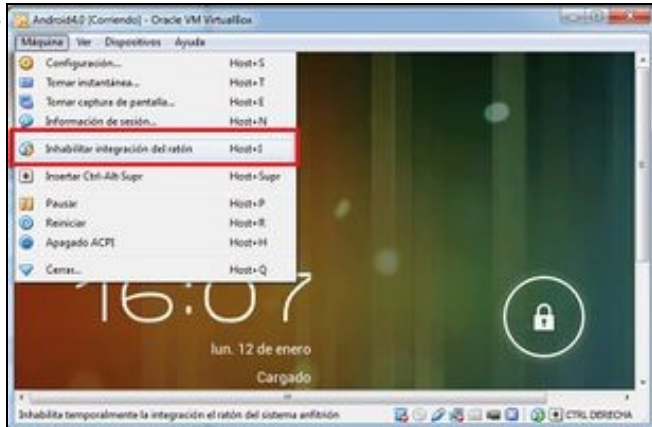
Android4.0 [Corriendo] - Oracle VM VirtualBox

Máquina Ver Dispositivos Ayuda

Configuración... Host+S
Tomar instantánea... Host+T
Tomar captura de pantalla... Host+E
Información de sesión... Host+N
Inhabilitar integración del ratón Host+I
Insertar Ctrl-Alt-Supr Host+Supr
Pausar Host+P
Reiniciar Host+R
Apagado ACPI Host+H
Cerrar... Host+Q

16:07

lun. 12 de enero

Cargado

Inhabilita temporalmente la integración el ratón del sistema anfitrión

CTRL DERECHA